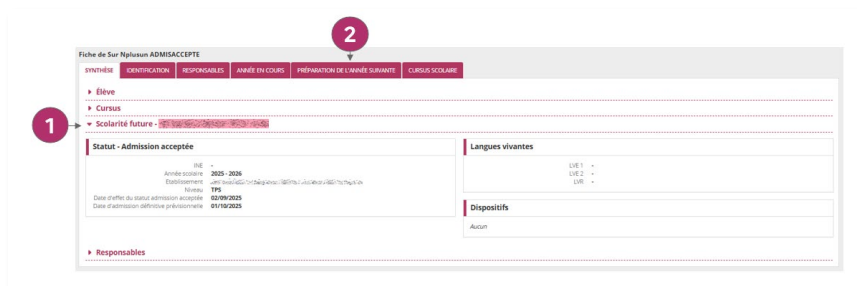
2

Fiche de Sur Nplusun ADMISACCEPTE

SYNTHÈSE | IDENTIFICATION | RESPONSABLES | ANNÉE EN COURS | PRÉPARATION DE L'ANNÉE SUIVANTE | CURSUS SCOLAIRE

Élève

Cursus

1

Scolarité future - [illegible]

Statut - Admission acceptée

INE -
Année scolaire 2025 - 2026
Établissement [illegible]
Niveau TPS
Date d'effet du statut admission acceptée 02/09/2025
Date d'admission définitive prévisionnelle 01/10/2025

Langues vivantes

LVE 1 -
LVE 2 -
LVR -

Dispositifs

Aucun

Responsables